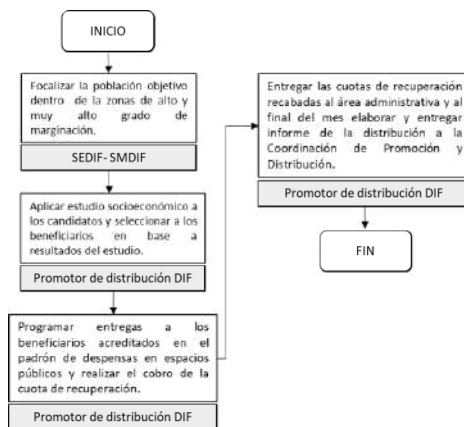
INICIO

Focalizar la población objetivo dentro de la zonas de alto y muy alto grado de marginación.

SEDIF- SMDIF

Aplicar estudio socioeconómico a los candidatos y seleccionar a los beneficiarios en base a resultados del estudio.

Promotor de distribución DIF

Programar entregas a los beneficiarios acreditados en el padrón de despensas en espacios públicos y realizar el cobro de la cuota de recuperación.

Promotor de distribución DIF

Entregar las cuotas de recuperación recabadas al área administrativa y al final del mes elaborar y entregar informe de la distribución a la Coordinación de Promoción y Distribución.

Promotor de distribución DIF

FIN